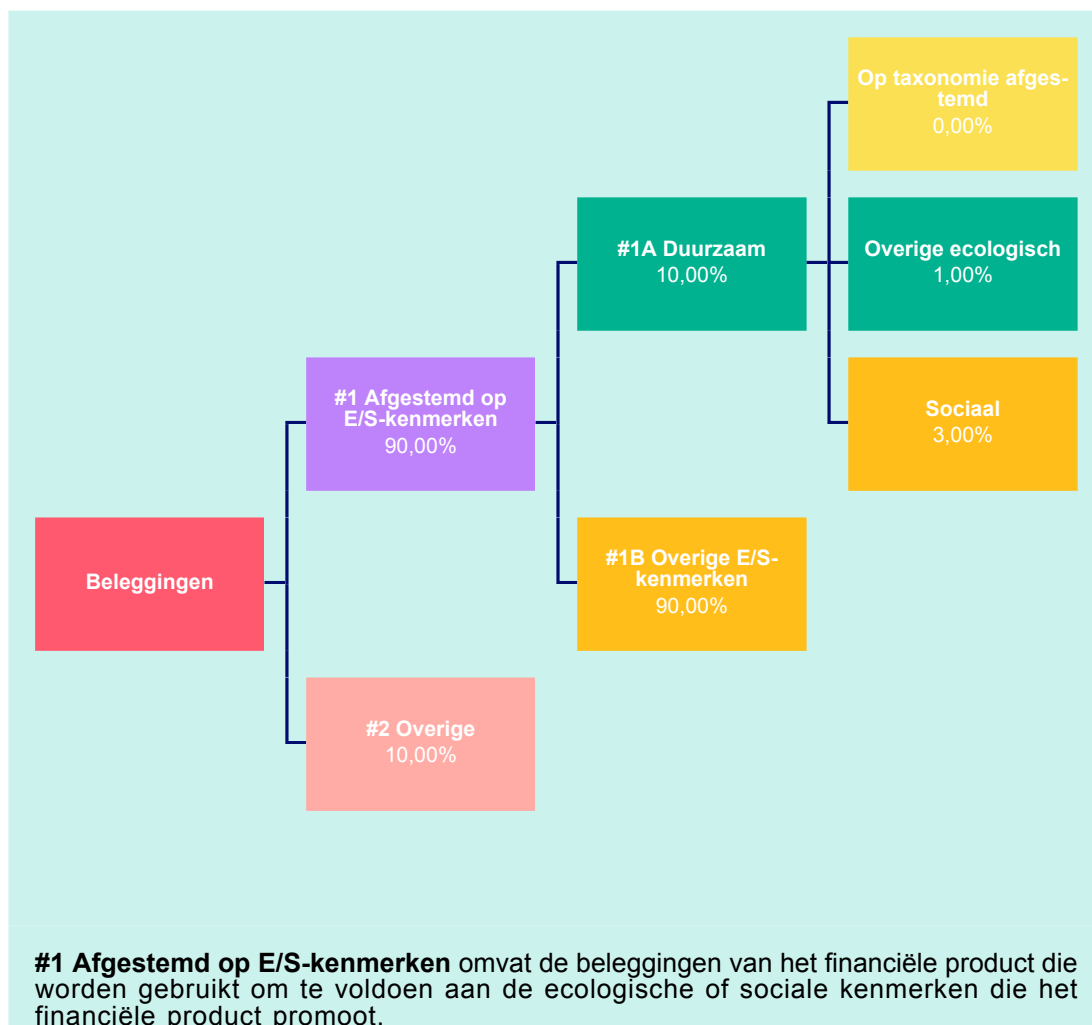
Op taxonomie afgestemd
0,00%

#1A Duurzaam
10,00%

Overige ecologisch
1,00%

#1 Afgestemd op E/S-kenmerken
90,00%

Sociaal
3,00%

Beleggingen

#1B Overige E/S-kenmerken
90,00%

#2 Overige
10,00%

**#1 Afgestemd op E/S-kenmerken** omvat de beleggingen van het financiële product die worden gebruikt om te voldoen aan de ecologische of sociale kenmerken die het financiële product promoot.